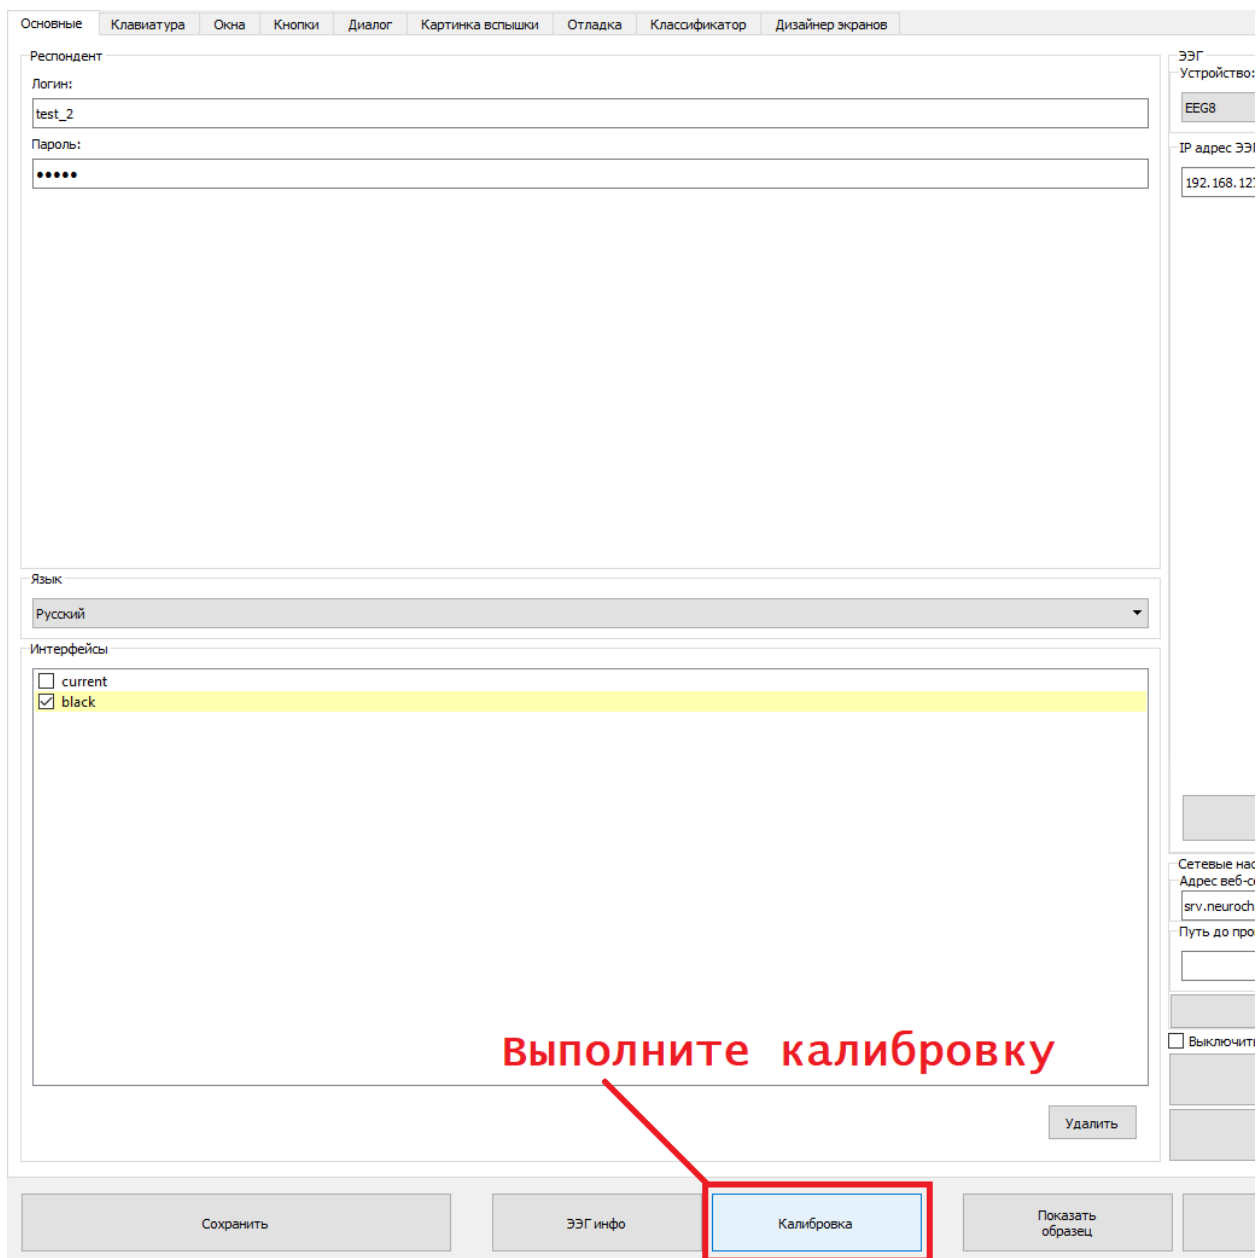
Основные | Клавиатура | Окна | Кнопки | Диалог | Картинка вспышки | Отладка | Классификатор | Дизайнер экранов

Респондент
Логин:
test_2
Пароль:
•••••

Язык
Русский

Интерфейсы
current
black

Удалить

ЭЭГ
Устройство:
EEG8
IP адрес ЭЭ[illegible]
192.168.12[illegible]

Сетевые нас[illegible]
Адрес веб-с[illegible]
srv.neuroch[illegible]
Путь до про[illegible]

Выключит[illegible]

Выполните калибровку

Сохранить | ЭЭГ инфо | Калибровка | Показать образец